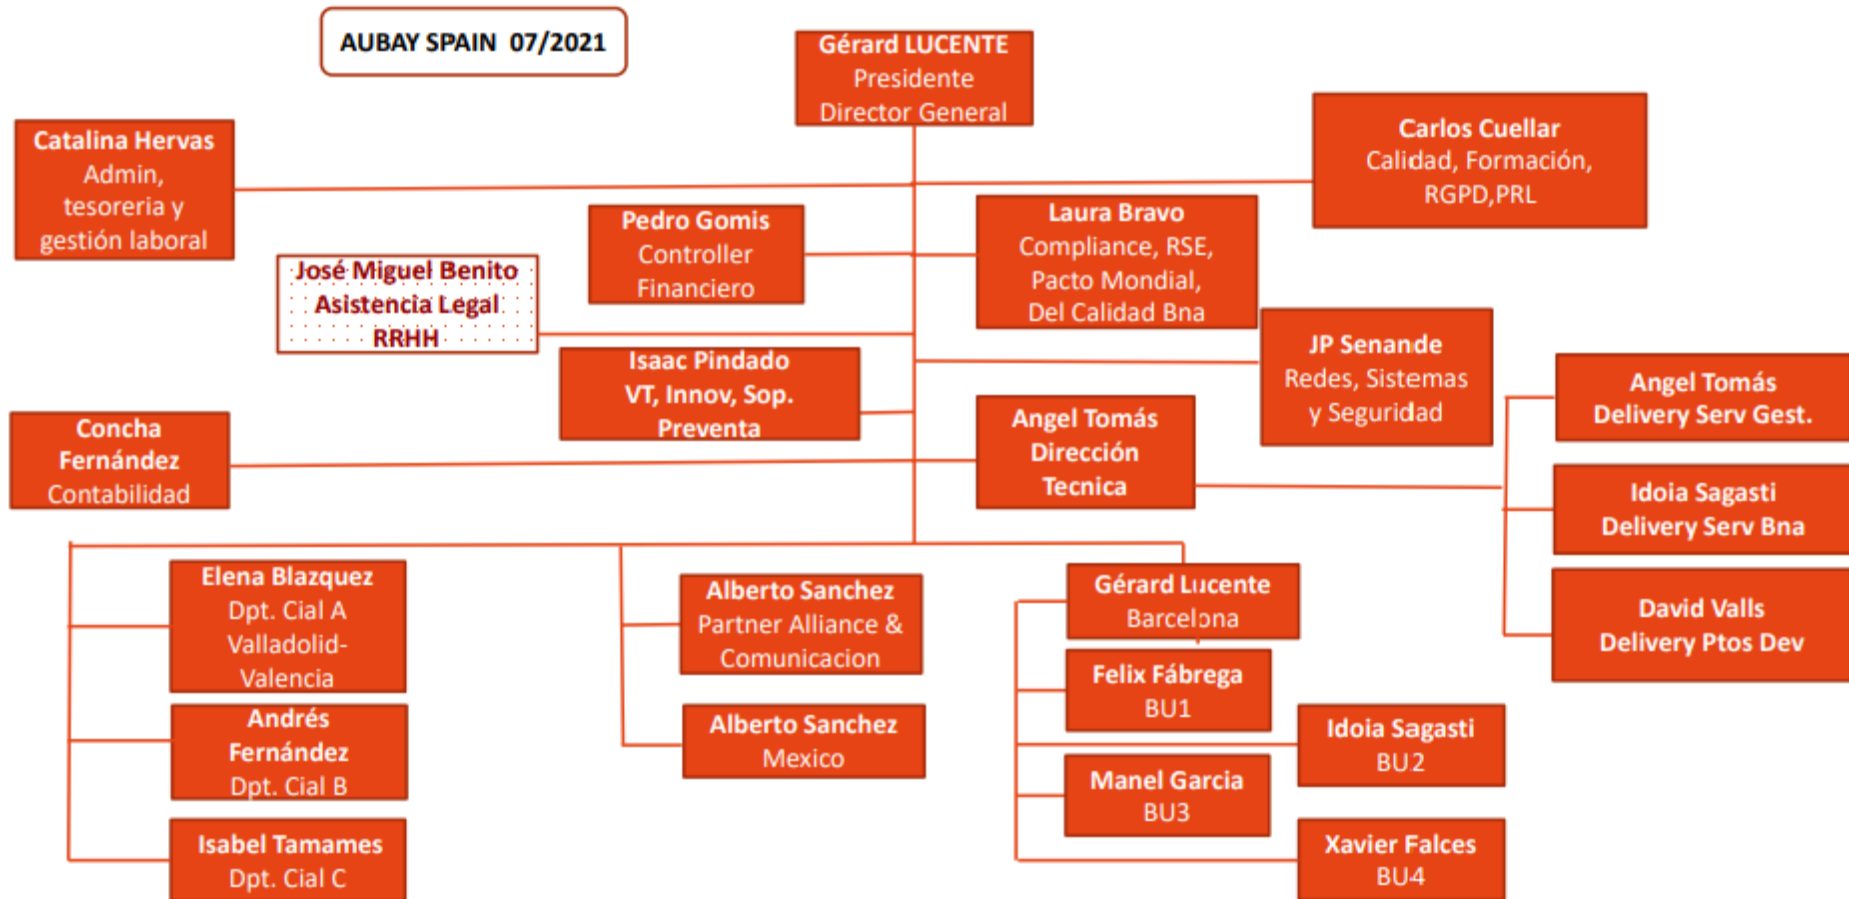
AUBAY SPAIN 07/2021

Gérard LUCENTE
Presidente
Director General

Catalina Hervas
Admin, tesoreria y gestión laboral

Carlos Cuellar
Calidad, Formación, RGPD,PRL

Pedro Gomis
Controller Financiero

Laura Bravo
Compliance, RSE, Pacto Mondial, Del Calidad Bna

José Miguel Benito
Asistencia Legal
RRHH

JP Senande
Redes, Sistemas y Seguridad

Isaac Pindado
VT, Innov, Sop. Preventa

Angel Tomás
Delivery Serv Gest.

Concha Fernández
Contabilidad

Angel Tomás
Dirección Tecnica

Idoia Sagasti
Delivery Serv Bna

David Valls
Delivery Ptos Dev

Elena Blazquez
Dpt. Cial A
Valladolid-Valencia

Alberto Sanchez
Partner Alliance & Comunicacion

Gérard Lucente
Barcelona

Felix Fábrega
BU1

Andrés Fernández
Dpt. Cial B

Alberto Sanchez
Mexico

Idoia Sagasti
BU2

Manel Garcia
BU3

Isabel Tamames
Dpt. Cial C

Xavier Falces
BU4